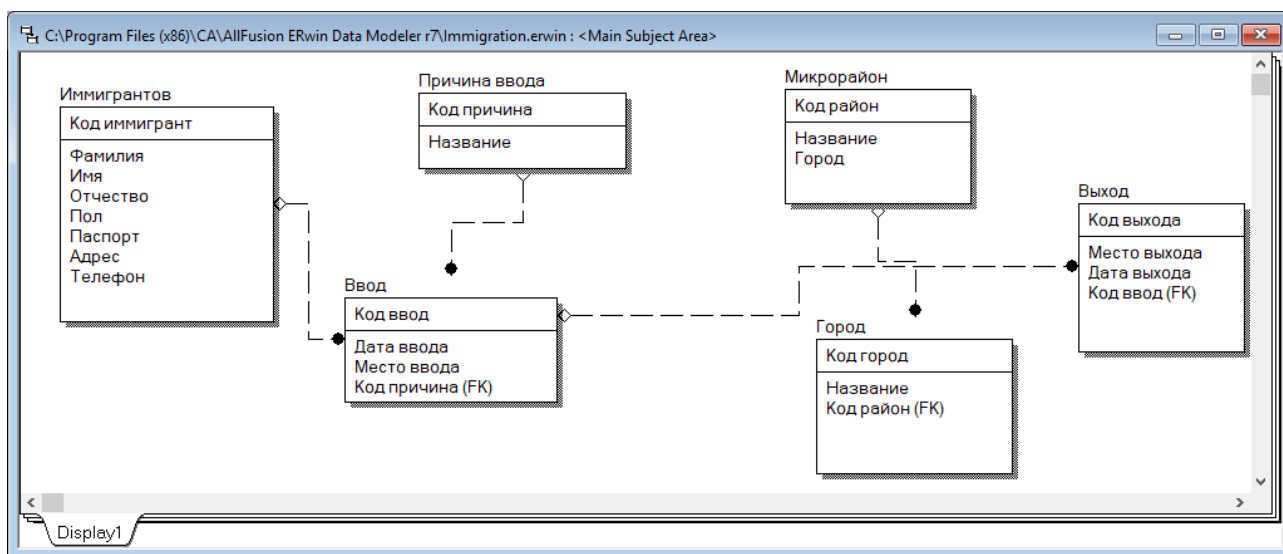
C:\Program Files (x86)\CA\AllFusion ERwin Data Modeler r7\Immigration.erwin : <Main Subject Area>

Иммигрантов
Код иммигрант
Фамилия
Имя
Отчество
Пол
Паспорт
Адрес
Телефон

Причина ввода
Код причина
Название

Микрорайон
Код район
Название
Город

Выход
Код выхода
Место выхода
Дата выхода
Код ввод (FK)

Ввод
Код ввод
Дата ввода
Место ввода
Код причина (FK)

Город
Код город
Название
Код район (FK)

Display1